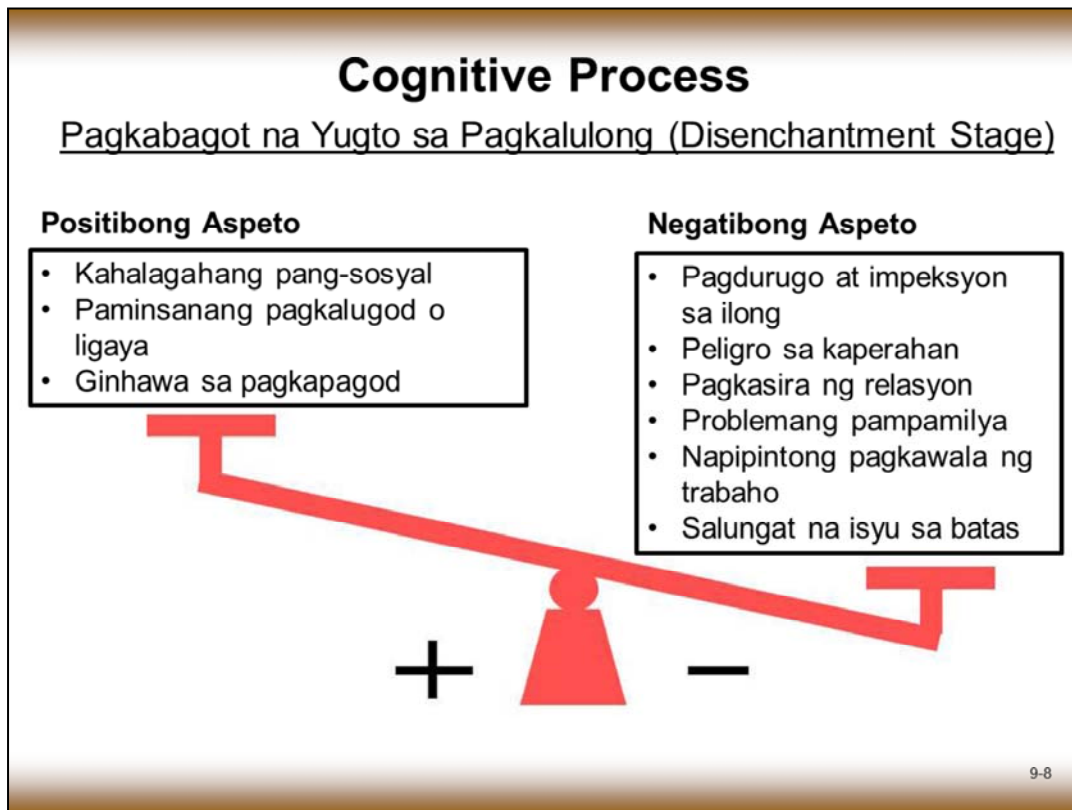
Cognitive Process

Pagkabagot na Yugto sa Pagkalulong (Disenchantment Stage)

Positibong Aspeto

- Kahalagahang pang-sosyal
- Paminsanang pagkalugod o ligaya
- Ginhawa sa pagkapagod

Negatibong Aspeto

- Pagdurugo at impeksyon sa ilong
- Peligro sa kaperahan
- Pagkasira ng relasyon
- Problemang pampamilya
- Napipintong pagkawala ng trabaho
- Salungat na isyu sa batas

+ –

9-8